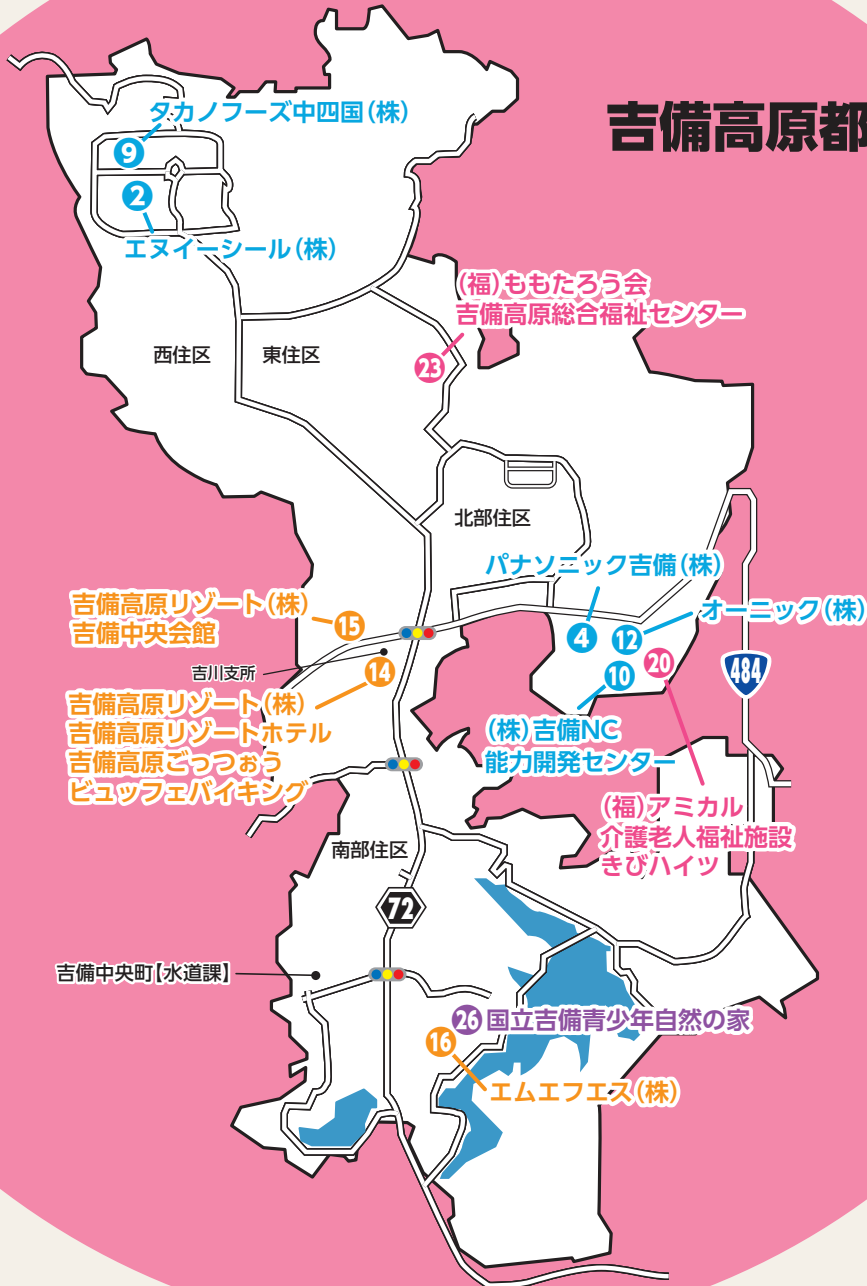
吉備高原都

9 タカノフーズ中四国(株)
2 エヌイーシール(株)

(福)ももたろう会
吉備高原総合福祉センター
23

西住区
東住区
北部住区

パナソニック吉備(株)
4
12 オーニック(株)
10
20

484

吉備高原リゾート(株)
吉備中央会館
15

吉川支所

14
吉備高原リゾート(株)
吉備高原リゾートホテル
吉備高原ごっつぉう
ビュッフェバイキング

(株)吉備NC
能力開発センター

(福)アミカル
介護老人福祉施設
きびハイツ

南部住区

72

吉備中央町【水道課】

26 国立吉備青少年自然の家
16
エムエフエス(株)